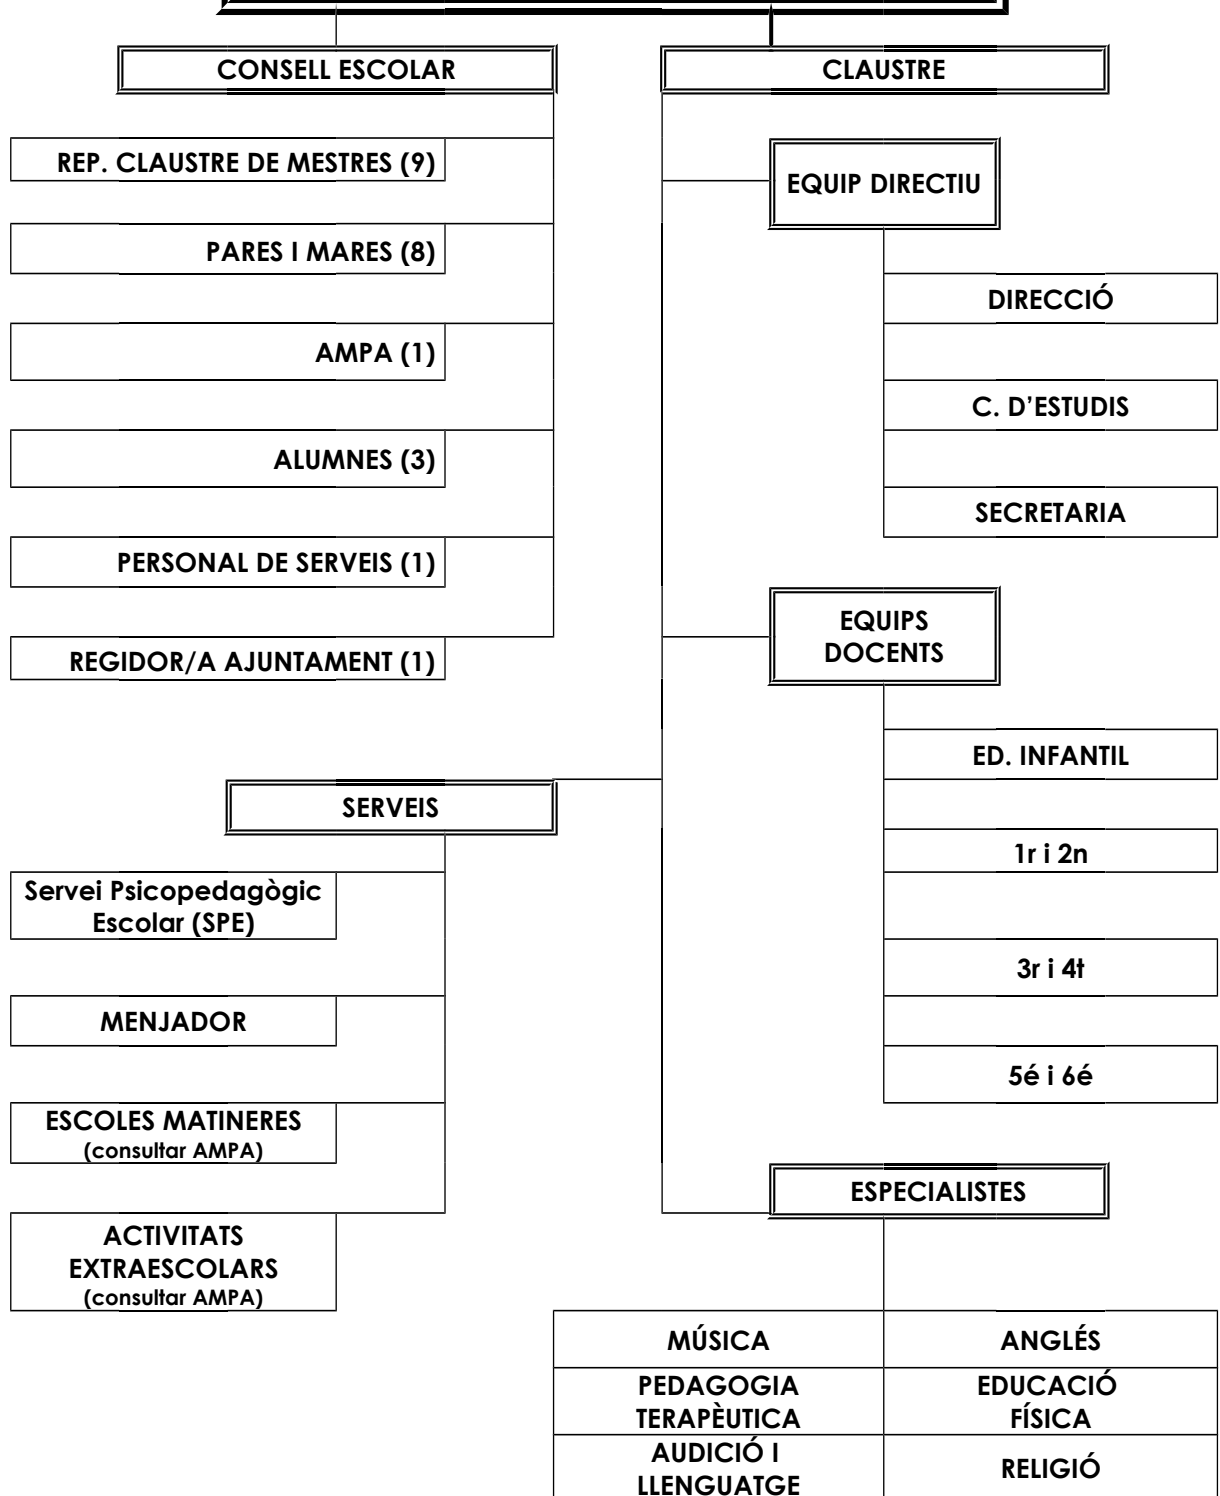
CONSELL ESCOLAR

CLAUSTRE

REP. CLAUSTRE DE MESTRES (9)

EQUIP DIRECTIU

PARES I MARES (8)

DIRECCIÓ

AMPA (1)

C. D'ESTUDIS

ALUMNES (3)

SECRETARIA

PERSONAL DE SERVEIS (1)

EQUIPS DOCENTS

REGIDOR/A AJUNTAMENT (1)

ED. INFANTIL

SERVEIS

1r i 2n

Servei Psicopedagògic Escolar (SPE)

3r i 4t

MENJADOR

5é i 6é

ESCOLES MATINERES (consultar AMPA)

ESPECIALISTES

ACTIVITATS EXTRAESCOLARS (consultar AMPA)

| MÚSICA | ANGLÉS |
|---|---|
| PEDAGOGIA TERAPÈUTICA | EDUCACIÓ FÍSICA |
| AUDICIÓ I LLENGUATGE | RELIGIÓ |